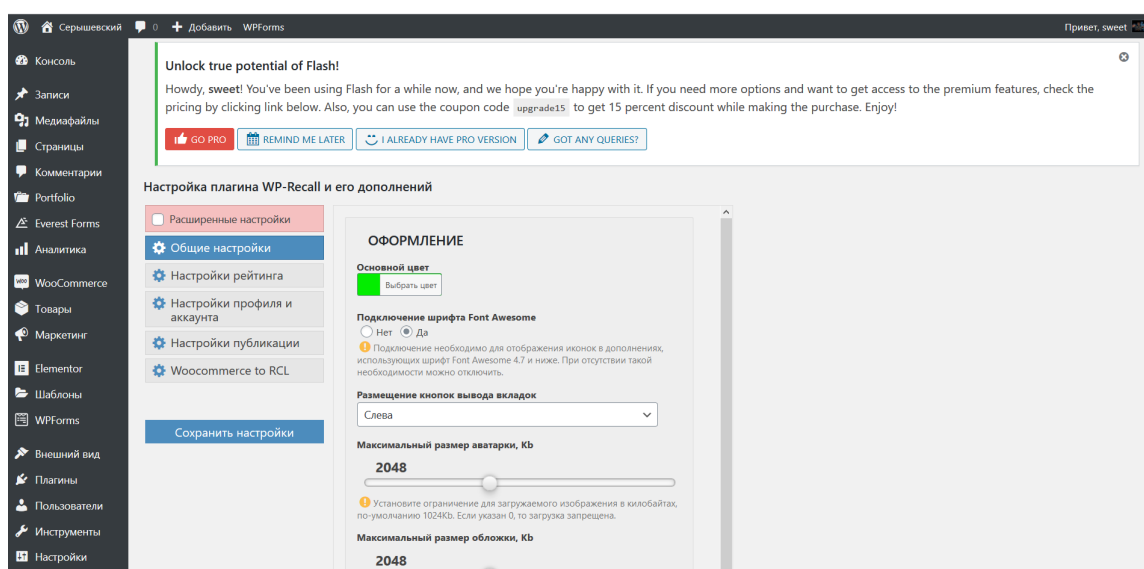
Серышевский 0 Добавить WPForms Привет, sweet

Консоль
Записи
Медиафайлы
Страницы
Комментарии
Portfolio
Everest Forms
Аналитика
WooCommerce
Товары
Маркетинг
Elementor
Шаблоны
WPForms
Внешний вид
Плагины
Пользователи
Инструменты
Настройки

Unlock true potential of Flash!

Howdy, **sweet**! You've been using Flash for a while now, and we hope you're happy with it. If you need more options and want to get access to the premium features, check the pricing by clicking link below. Also, you can use the coupon code upgrade15 to get 15 percent discount while making the purchase. Enjoy!

GO PRO | REMIND ME LATER | I ALREADY HAVE PRO VERSION | GOT ANY QUERIES?

Настройка плагина WP-Recall и его дополнений

Расширенные настройки
Общие настройки
Настройки рейтинга
Настройки профиля и аккаунта
Настройки публикации
Woocommerce to RCL

Сохранить настройки

ОФОРМЛЕНИЕ

Основной цвет
Выбрать цвет

Подключение шрифта Font Awesome
Нет Да
Подключение необходимо для отображения иконок в дополнениях, использующих шрифт Font Awesome 4.7 и ниже. При отсутствии такой необходимости можно отключить.

Размещение кнопок вывода вкладок
Слева

Максимальный размер аватарки, Kb
2048
Установите ограничение для загружаемого изображения в килобайтах, по-умолчанию 1024Kb. Если указан 0, то загрузка запрещена.

Максимальный размер обложки, Kb
2048